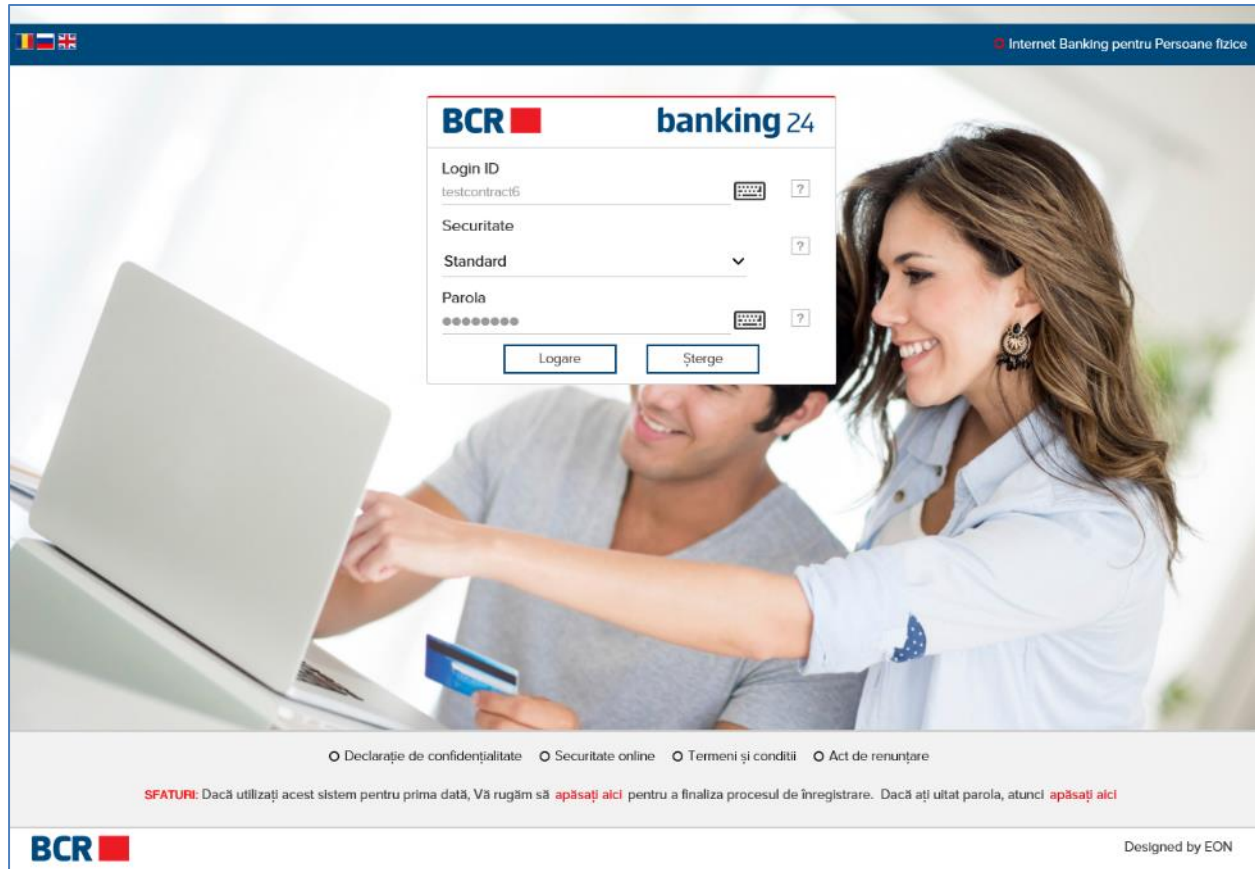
Internet Banking pentru Persoane fizice

BCR banking 24

Login ID
testcontract6
?

Securitate
Standard
?

Parola
••••••••
?

Logare Șterge

Declarație de confidențialitate Securitate online Termeni și condiții Act de renunțare

SFATURI: Dacă utilizați acest sistem pentru prima dată, Vă rugăm să apăsați aici pentru a finaliza procesul de înregistrare. Dacă ați uitat parola, atunci apăsați aici

BCR

Designed by EON